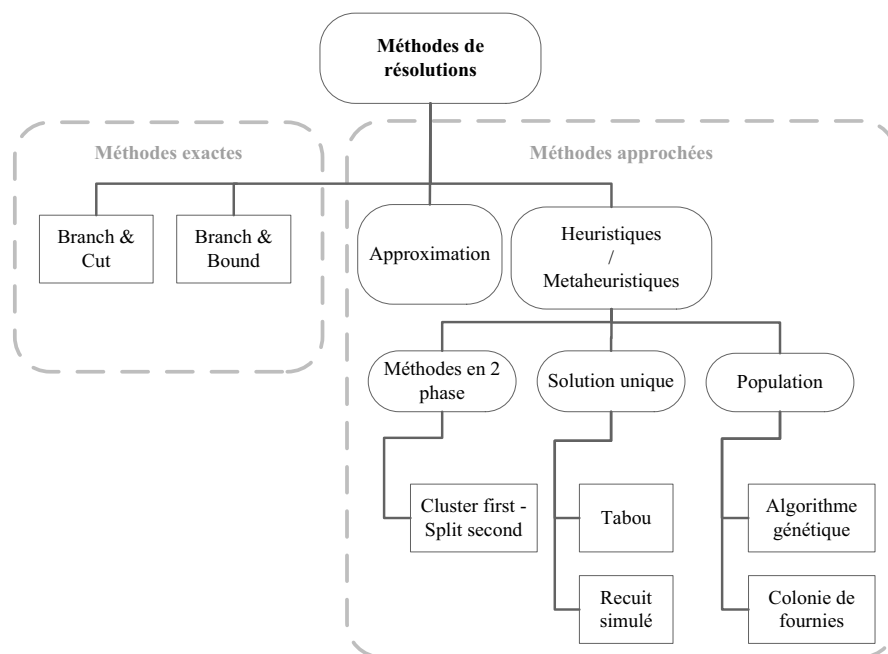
Méthodes de résolutions

Méthodes exactes

Branch & Cut

Branch & Bound

Méthodes approchées

Approximation

Heuristiques / Metaheuristiques

Méthodes en 2 phase

Solution unique

Population

Cluster first - Split second

Tabou

Recuit simulé

Algorithme génétique

Colonie de fournies